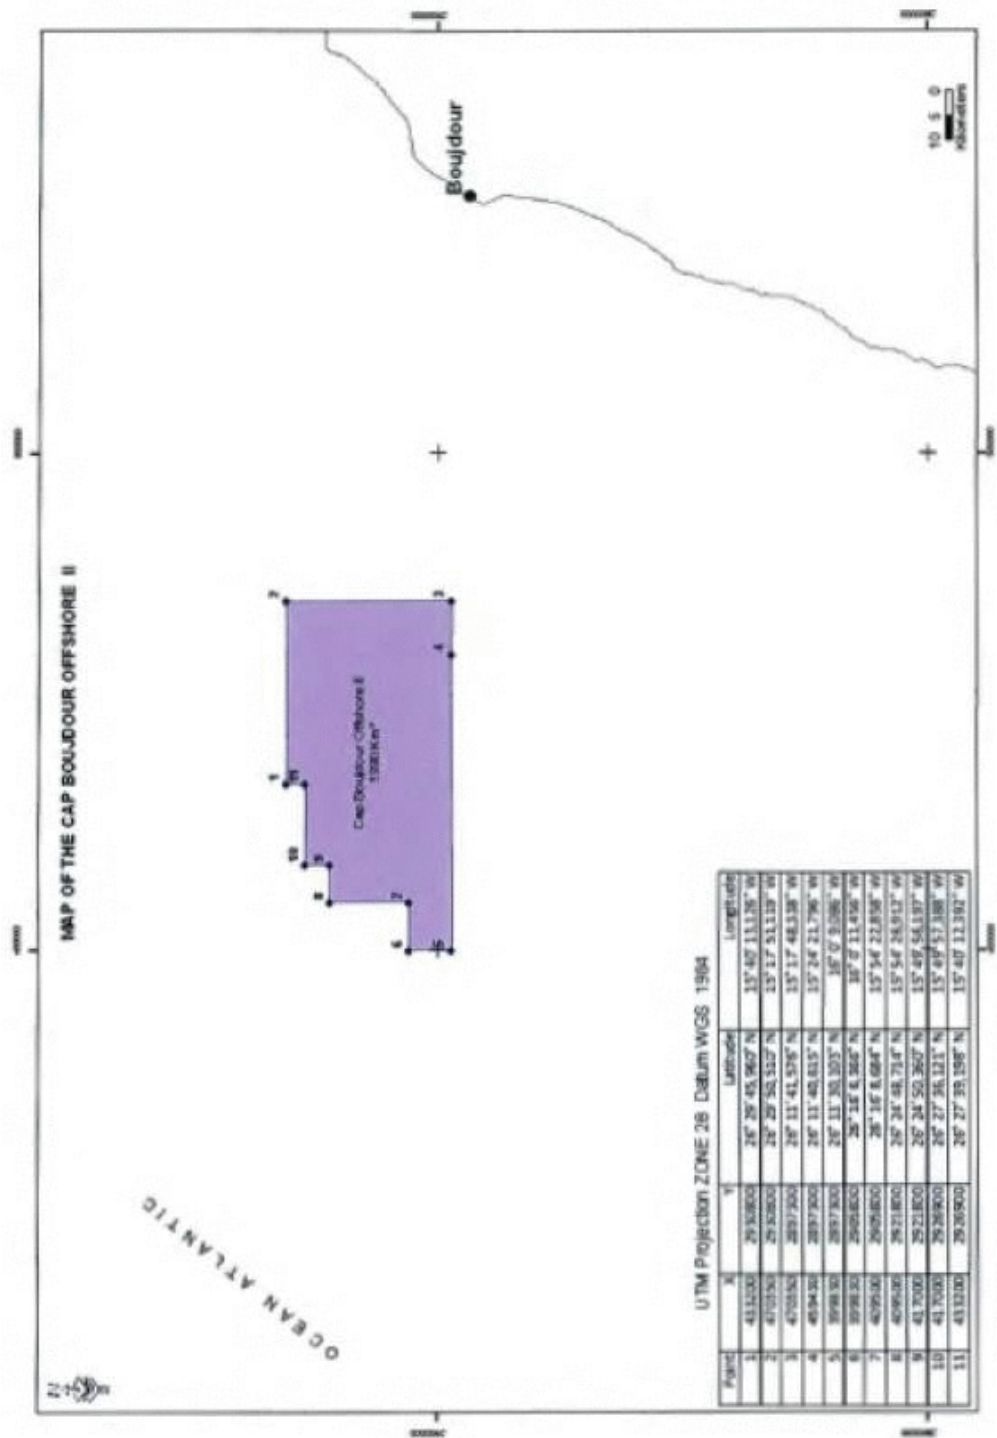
MAP OF THE CAP BOUJDOUR OFFSHORE II

Boujdour

10 5 0
Kilometers

Cap Boujdour Offshore II
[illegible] Km²

OCEAN ATLANTIC

UTM Projection ZONE 28 Datum WGS 1984

| Point | X | Y | Latitude | Longitude |
|---|---|---|---|---|
| 1 | 431200 | 2930800 | 26° 29' 45,960" N | 15° 40' 11,128" W |
| 2 | 470550 | 2930800 | 26° 29' 50,510" N | 15° 17' 51,119" W |
| 3 | 470550 | 2897300 | 26° 11' 41,576" N | 15° 17' 48,538" W |
| 4 | 459430 | 2897300 | 26° 11' 40,615" N | 15° 24' 21,796" W |
| 5 | 399830 | 2897300 | 26° 11' 30,103" N | 16° 0' 9,086" W |
| 6 | 399830 | 2905800 | 26° 16' 6,366" N | 16° 0' 11,456" W |
| 7 | 409530 | 2905800 | 26° 16' 8,684" N | 15° 54' 22,858" W |
| 8 | 409530 | 2921800 | 26° 24' 48,714" N | 15° 54' 26,912" W |
| 9 | 417000 | 2921800 | 26° 24' 50,360" N | 15° 49' 54,197" W |
| 10 | 417000 | 2930800 | 26° 27' 39,121" N | 15° 49' 57,388" W |
| 11 | 431200 | 2930900 | 26° 27' 39,198" N | 15° 40' 12,392" W |